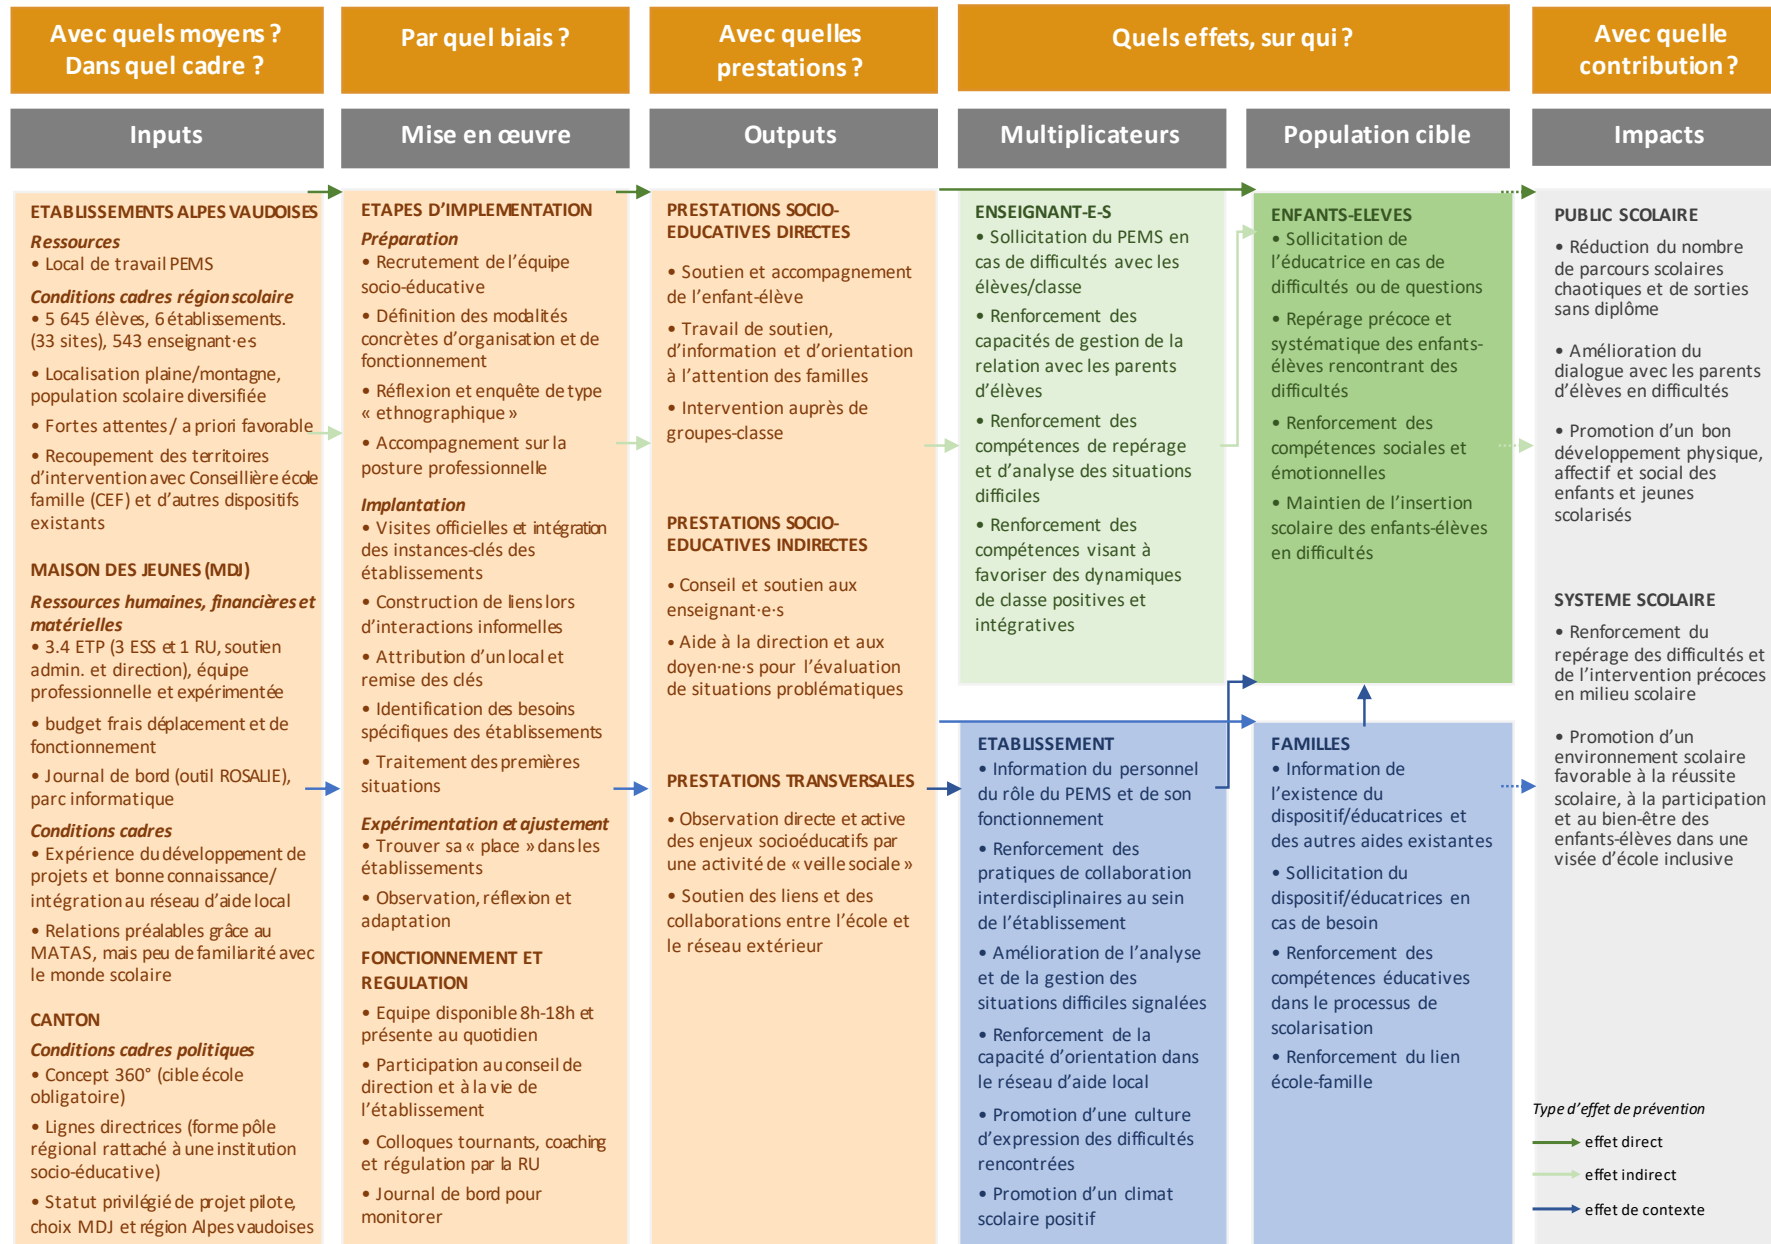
Avec quels moyens ? Dans quel cadre ?

Par quel biais ?

Avec quelles prestations ?

Quels effets, sur qui ?

Avec quelle contribution ?

Inputs

Mise en œuvre

Outputs

Multiplicateurs

Population cible

Impacts

ETABLISSEMENTS ALPES VAUDOISES
Ressources
• Local de travail PEMS
Conditions cadres région scolaire
• 5 645 élèves, 6 établissements. (33 sites), 543 enseignant·e·s
• Localisation plaine/montagne, population scolaire diversifiée
• Fortes attentes / a priori favorable
• Recoupement des territoires d'intervention avec Conseillière école famille (CEF) et d'autres dispositifs existants

MAISON DES JEUNES (MDJ)
Ressources humaines, financières et matérielles
• 3.4 ETP (3 ESS et 1 RU, soutien admin. et direction), équipe professionnelle et expérimentée
• budget frais déplacement et de fonctionnement
• Journal de bord (outil ROSALIE), parc informatique
Conditions cadres
• Expérience du développement de projets et bonne connaissance/ intégration au réseau d'aide local
• Relations préalables grâce au MATAS, mais peu de familiarité avec le monde scolaire

CANTON
Conditions cadres politiques
• Concept 360° (cible école obligatoire)
• Lignes directrices (forme pôle régional rattaché à une institution socio-éducative)
• Statut privilégié de projet pilote, choix MDJ et région Alpes vaudoises

ETAPES D'IMPLEMENTATION
Préparation
• Recrutement de l'équipe socio-éducative
• Définition des modalités concrètes d'organisation et de fonctionnement
• Réflexion et enquête de type « ethnographique »
• Accompagnement sur la posture professionnelle
Implantation
• Visites officielles et intégration des instances-clés des établissements
• Construction de liens lors d'interactions informelles
• Attribution d'un local et remise des clés
• Identification des besoins spécifiques des établissements
• Traitement des premières situations
Expérimentation et ajustement
• Trouver sa « place » dans les établissements
• Observation, réflexion et adaptation
FONCTIONNEMENT ET REGULATION
• Equipe disponible 8h-18h et présente au quotidien
• Participation au conseil de direction et à la vie de l'établissement
• Colloques tournants, coaching et régulation par la RU
• Journal de bord pour monitorer

PRESTATIONS SOCIO-EDUCATIVES DIRECTES
• Soutien et accompagnement de l'enfant-élève
• Travail de soutien, d'information et d'orientation à l'attention des familles
• Intervention auprès de groupes-classe

PRESTATIONS SOCIO-EDUCATIVES INDIRECTES
• Conseil et soutien aux enseignant·e·s
• Aide à la direction et aux doyen·ne·s pour l'évaluation de situations problématiques

PRESTATIONS TRANSVERSALES
• Observation directe et active des enjeux socioéducatifs par une activité de « veille sociale »
• Soutien des liens et des collaborations entre l'école et le réseau extérieur

ENSEIGNANT-E-S
• Sollicitation du PEMS en cas de difficultés avec les élèves/classe
• Renforcement des capacités de gestion de la relation avec les parents d'élèves
• Renforcement des compétences de repérage et d'analyse des situations difficiles
• Renforcement des compétences visant à favoriser des dynamiques de classe positives et intégratives

ETABLISSEMENT
• Information du personnel du rôle du PEMS et de son fonctionnement
• Renforcement des pratiques de collaboration interdisciplinaires au sein de l'établissement
• Amélioration de l'analyse et de la gestion des situations difficiles signalées
• Renforcement de la capacité d'orientation dans le réseau d'aide local
• Promotion d'une culture d'expression des difficultés rencontrées
• Promotion d'un climat scolaire positif

ENFANTS-ELEVES
• Sollicitation de l'éducatrice en cas de difficultés ou de questions
• Repérage précoce et systématique des enfants-élèves rencontrant des difficultés
• Renforcement des compétences sociales et émotionnelles
• Maintien de l'insertion scolaire des enfants-élèves en difficultés

FAMILLES
• Information de l'existence du dispositif/éducatrices et des autres aides existantes
• Sollicitation du dispositif/éducatrices en cas de besoin
• Renforcement des compétences éducatives dans le processus de scolarisation
• Renforcement du lien école-famille

PUBLIC SCOLAIRE
• Réduction du nombre de parcours scolaires chaotiques et de sorties sans diplôme
• Amélioration du dialogue avec les parents d'élèves en difficultés
• Promotion d'un bon développement physique, affectif et social des enfants et jeunes scolarisés

SYSTEME SCOLAIRE
• Renforcement du repérage des difficultés et de l'intervention précoces en milieu scolaire
• Promotion d'un environnement scolaire favorable à la réussite scolaire, à la participation et au bien-être des enfants-élèves dans une visée d'école inclusive

Type d'effet de prévention
effet direct
effet indirect
effet de contexte